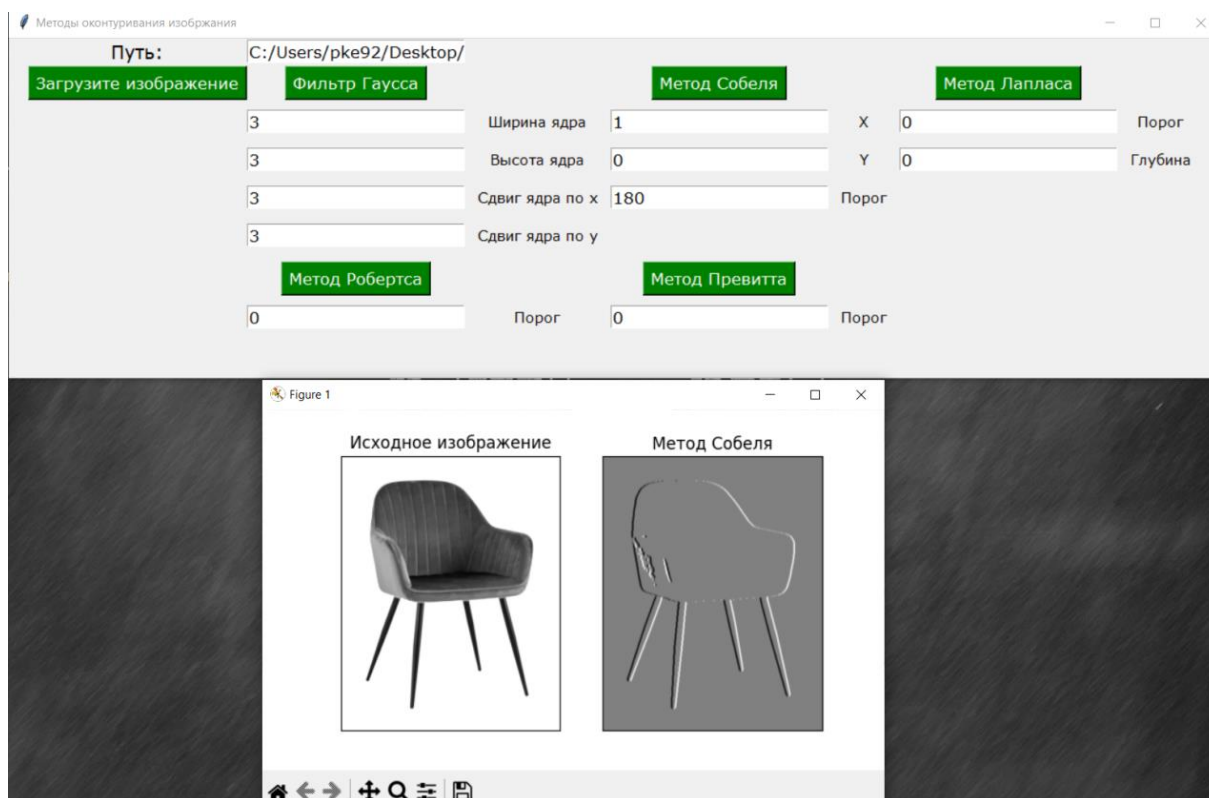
Методы оконтуривания изобржания

Путь: C:/Users/pke92/Desktop/

Загрузите изображение

Фильтр Гаусса

Метод Собеля

Метод Лапласа

3 Ширина ядра 1 X 0 Порог

3 Высота ядра 0 Y 0 Глубина

3 Сдвиг ядра по x 180 Порог

3 Сдвиг ядра по y

Метод Робертса

Метод Превитта

0 Порог 0 Порог

Figure 1

Исходное изображение

Метод Собеля